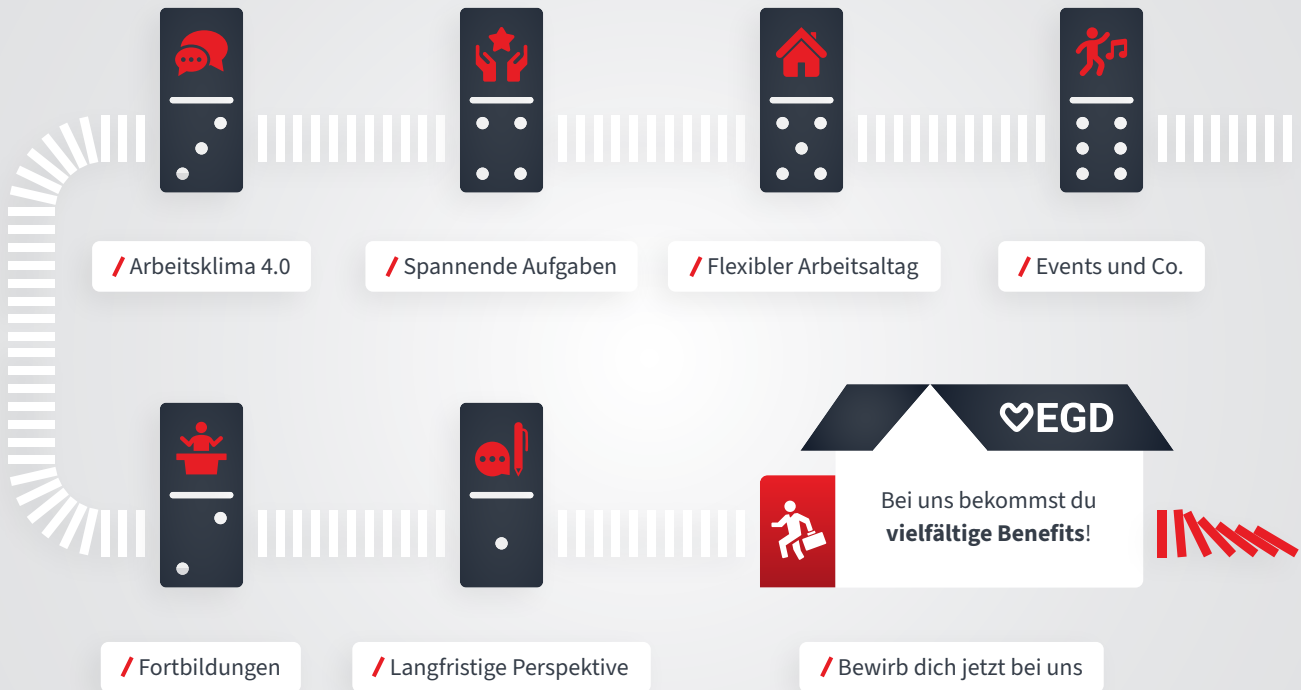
/ Arbeitsklima 4.0

/ Spannende Aufgaben

/ Flexibler Arbeitsaltag

/ Events und Co.

♡EGD

Bei uns bekommst du **vielfältige Benefits**!

/ Fortbildungen

/ Langfristige Perspektive

/ Bewirb dich jetzt bei uns